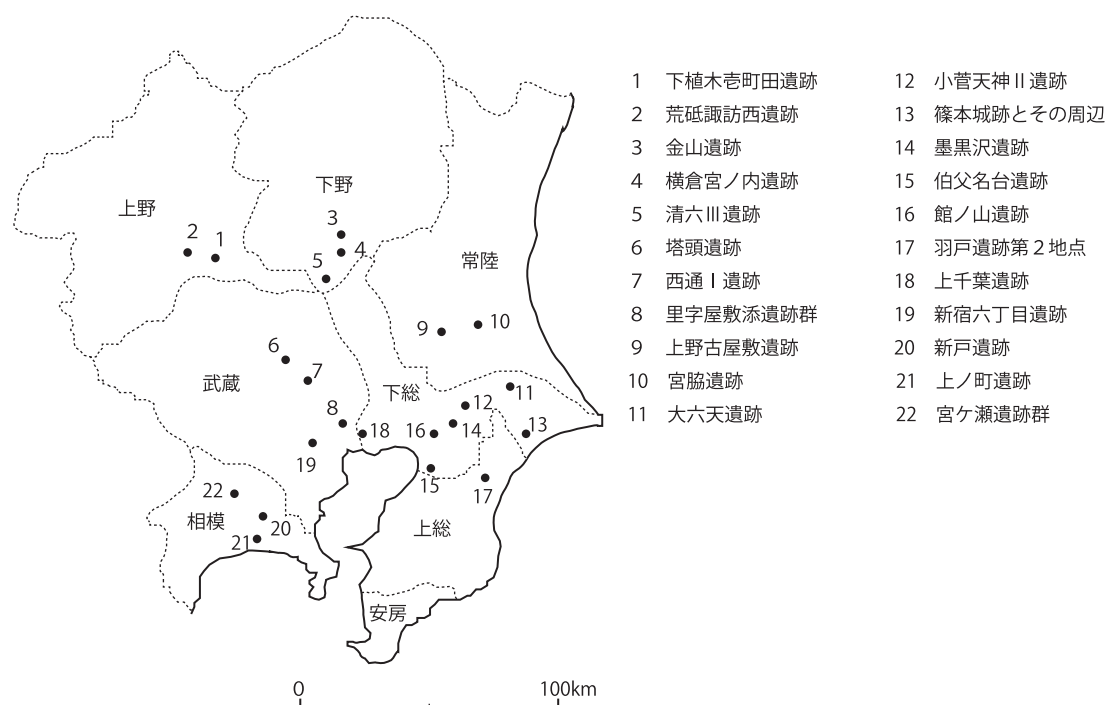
上野
2 1
下野
3
5 4
常陸
9 10
6
7
武蔵
下総
11
12
8
18
16 14
13
19
15
17
22
相模
20
21
上総
安房
0
100km

1 下植木壱町田遺跡
2 荒砥諏訪西遺跡
3 金山遺跡
4 横倉宮ノ内遺跡
5 清六Ⅲ遺跡
6 塔頭遺跡
7 西通Ⅰ遺跡
8 里字屋敷添遺跡群
9 上野古屋敷遺跡
10 宮脇遺跡
11 大六天遺跡

12 小菅天神Ⅱ遺跡
13 篠本城跡とその周辺
14 墨黒沢遺跡
15 伯父名台遺跡
16 館ノ山遺跡
17 羽戸遺跡第2地点
18 上千葉遺跡
19 新宿六丁目遺跡
20 新戸遺跡
21 上ノ町遺跡
22 宮ケ瀬遺跡群